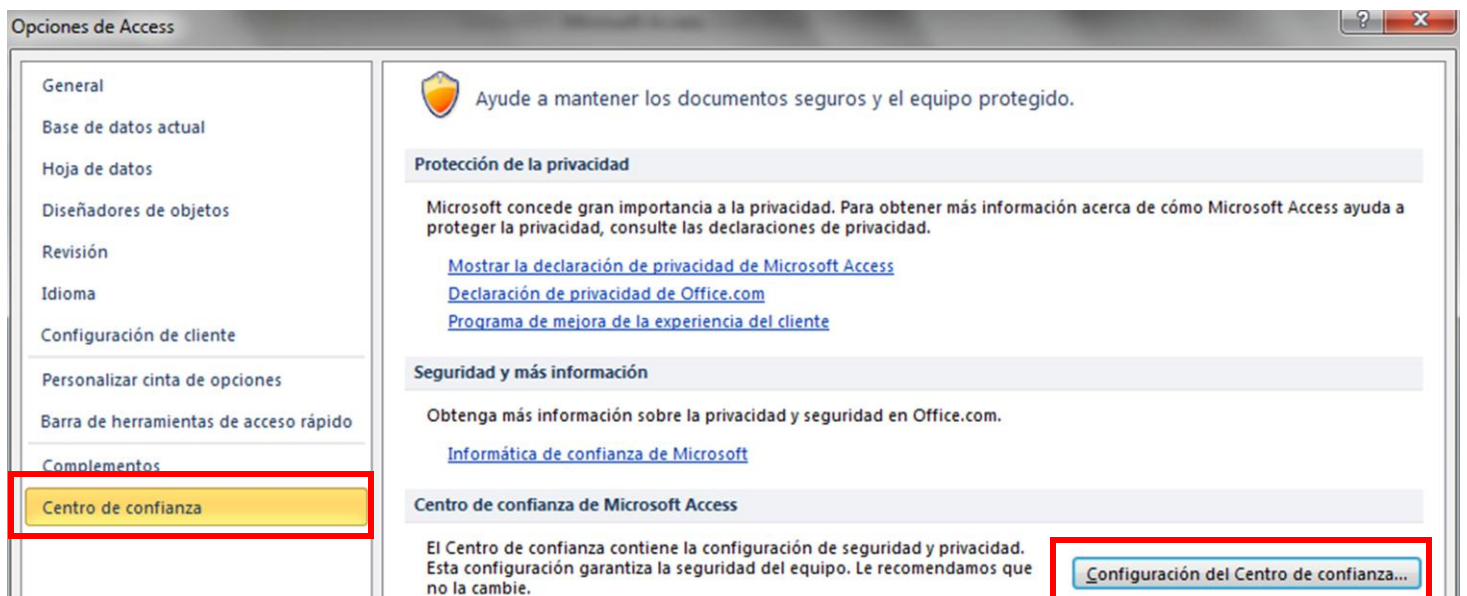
Opciones de Access

?

General
Base de datos actual
Hoja de datos
Diseñadores de objetos
Revisión
Idioma
Configuración de cliente
Personalizar cinta de opciones
Barra de herramientas de acceso rápido
Complementos
Centro de confianza

Ayude a mantener los documentos seguros y el equipo protegido.

Protección de la privacidad

Microsoft concede gran importancia a la privacidad. Para obtener más información acerca de cómo Microsoft Access ayuda a proteger la privacidad, consulte las declaraciones de privacidad.

Mostrar la declaración de privacidad de Microsoft Access
Declaración de privacidad de Office.com
Programa de mejora de la experiencia del cliente

Seguridad y más información

Obtenga más información sobre la privacidad y seguridad en Office.com.

Informática de confianza de Microsoft

Centro de confianza de Microsoft Access

El Centro de confianza contiene la configuración de seguridad y privacidad. Esta configuración garantiza la seguridad del equipo. Le recomendamos que no la cambie.

Configuración del Centro de confianza...